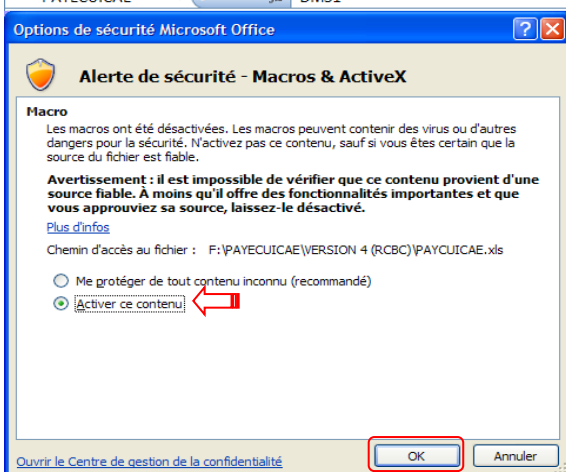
Options de sécurité Microsoft Office

Alerte de sécurité - Macros & ActiveX

Macro

Les macros ont été désactivées. Les macros peuvent contenir des virus ou d'autres dangers pour la sécurité. N'activez pas ce contenu, sauf si vous êtes certain que la source du fichier est fiable.

Avertissement : il est impossible de vérifier que ce contenu provient d'une source fiable. À moins qu'il offre des fonctionnalités importantes et que vous approuviez sa source, laissez-le désactivé.

Plus d'infos

Chemin d'accès au fichier : F:\PAYECUICAE\VERSION 4 (RCBC)\PAYCUICAE.xls

Me protéger de tout contenu inconnu (recommandé)

Activer ce contenu

Ouvrir le Centre de gestion de la confidentialité

OK

Annuler